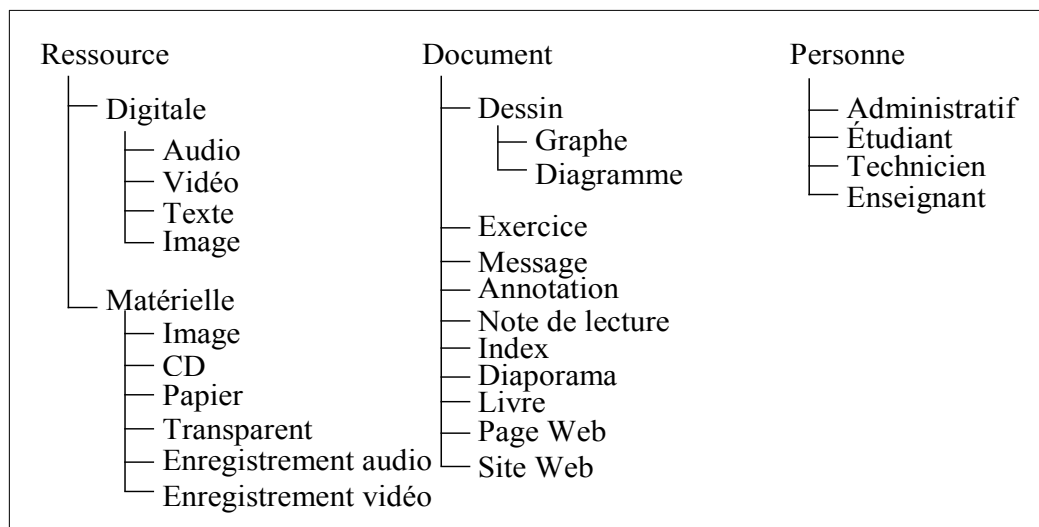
Ressource
Digitale
Audio
Vidéo
Texte
Image
Matérielle
Image
CD
Papier
Transparent
Enregistrement audio
Enregistrement vidéo

Document
Dessin
Graphe
Diagramme
Exercice
Message
Annotation
Note de lecture
Index
Diaporama
Livre
Page Web
Site Web

Personne
Administratif
Étudiant
Technicien
Enseignant